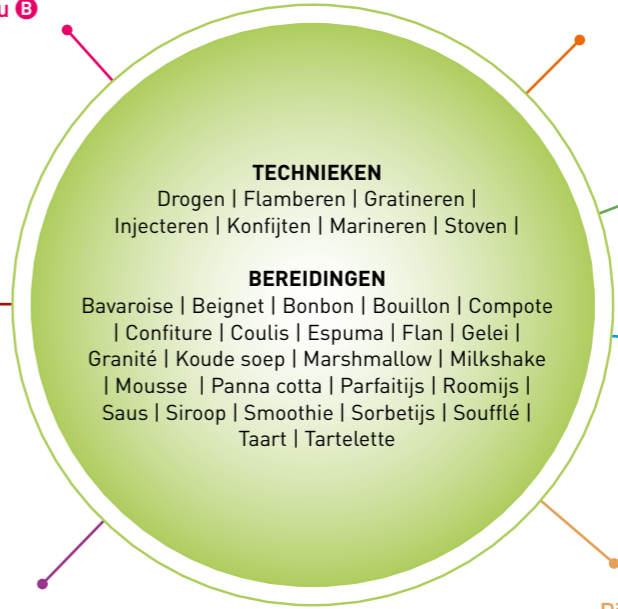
u B

TECHNIEKEN
Drogen | Flamberen | Gratineren | Injecteren | Konfijten | Marineren | Stoven |

BEREIDINGEN
Bavaroise | Beignet | Bonbon | Bouillon | Compote | Confiture | Coulis | Espuma | Flan | Gelei | Granité | Koude soep | Marshmallow | Milkshake | Mousse | Panna cotta | Parfaitijs | Roomijs | Saus | Siroop | Smoothie | Sorbetijs | Soufflé | Taart | Tartelette

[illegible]